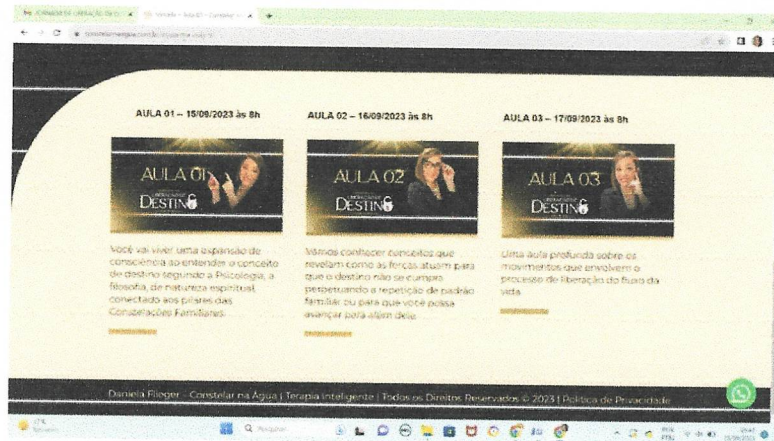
AULA 01 – 15/09/2023 às 8h

AULA 01
DESTINO

Você vai viver uma expansão de consciência ao entender o conceito de destino segundo a Psicologia, a filosofia, de natureza espiritual, conectado aos pilares das Constelações Familiares.

AULA 02 – 16/09/2023 às 8h

AULA 02
DESTINO

Vamos conhecer conceitos que revelam como as forças atuam para que o destino não se cumpra perpetuando a repetição de padrão familiar ou para que você possa avançar para além dele.

AULA 03 – 17/09/2023 às 8h

AULA 03
DESTINO

Uma aula profunda sobre os movimentos que envolvem o processo de liberação do fluxo da vida.

Daniela Flieger - Constelar na Água | Terapia Inteligente | Todos os Direitos Reservados © 2023 | Política de Privacidade

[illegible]